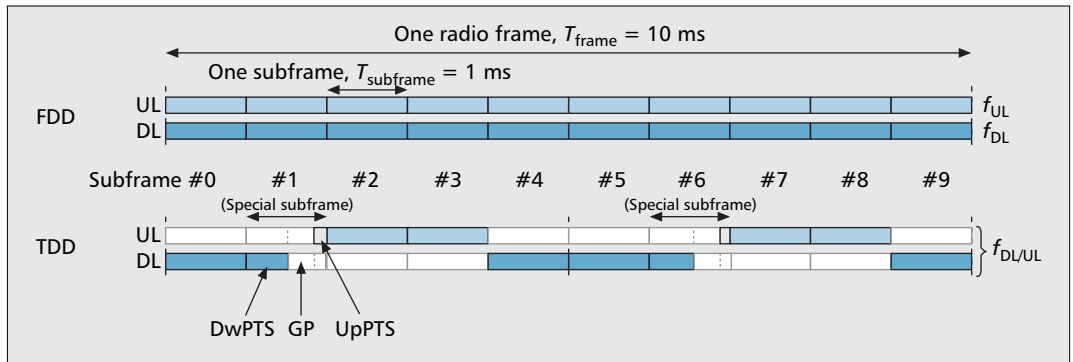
One radio frame, $T_{\text{frame}} = 10$ ms

One subframe, $T_{\text{subframe}} = 1$ ms

FDD

UL

DL

$f_{\text{UL}}$

$f_{\text{DL}}$

Subframe #0 #1 #2 #3 #4 #5 #6 #7 #8 #9

(Special subframe)

(Special subframe)

TDD

UL

DL

$f_{\text{DL/UL}}$

DwPTS GP UpPTS